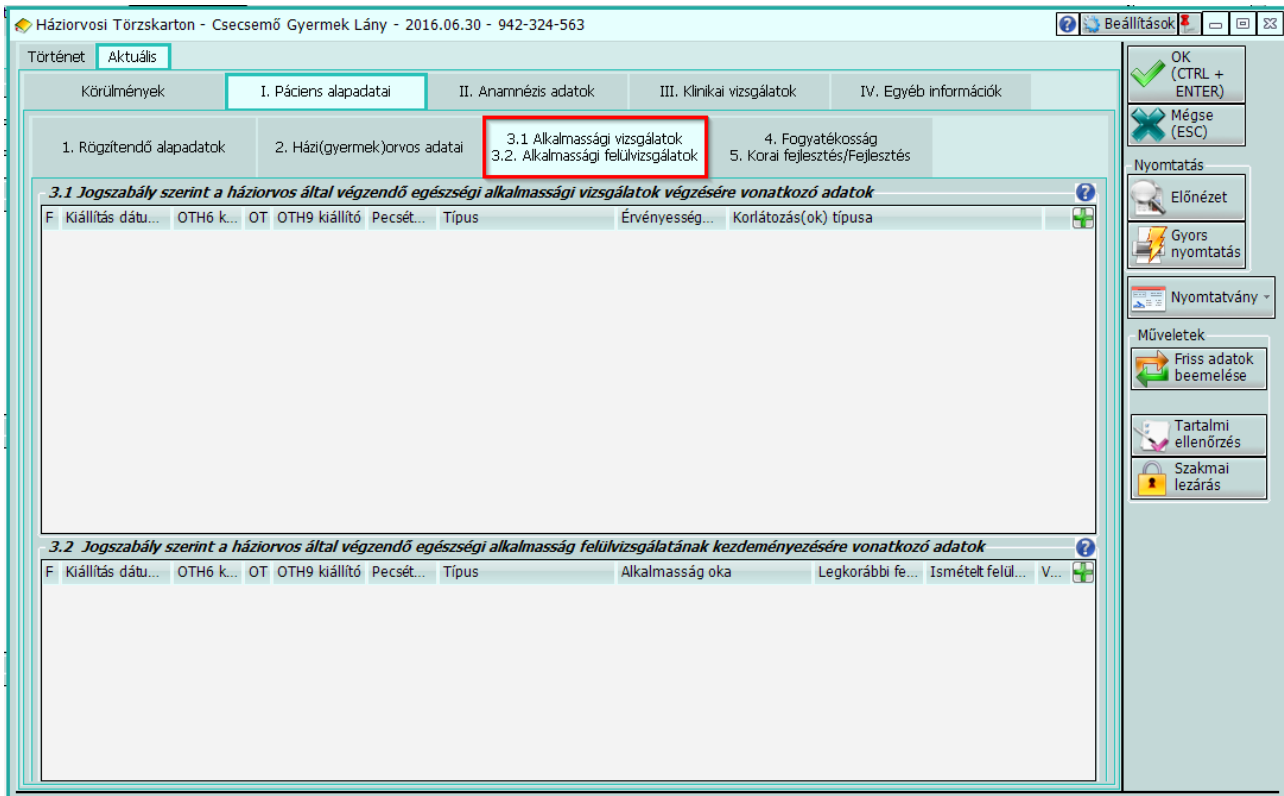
Háziorvosi Törzskarton - Csecsemő Gyermek Lány - 2016.06.30 - 942-324-563

Beállítások

Történet Aktuális

Körülmények | I. Páciens alapadatai | II. Anamnézis adatok | III. Klinikai vizsgálatok | IV. Egyéb információk

1. Rögzítendő alapadatok | 2. Házi(gyermek)orvos adatai | 3.1 Alkalmassági vizsgálatok 3.2. Alkalmassági felülvizsgálatok | 4. Fogyatékosság 5. Korai fejlesztés/Fejlesztés

3.1 Jogszabály szerint a háziorvos által végzendő egészségi alkalmassági vizsgálatok végzésére vonatkozó adatok

| F | Kiállítás dátu... | OTH6 k... | OT | OTH9 kiállító | Pecsét... | Típus | Érvényesség... | Korlátozás(ok) típusa |
|---|---|---|---|---|---|---|---|---|

3.2 Jogszabály szerint a háziorvos által végzendő egészségi alkalmasság felülvizsgálatának kezdeményezésére vonatkozó adatok

| F | Kiállítás dátu... | OTH6 k... | OT | OTH9 kiállító | Pecsét... | Típus | Alkalmasság oka | Legkorábbi fe... | Ismételt felül... | V... |
|---|---|---|---|---|---|---|---|---|---|---|

OK (CTRL + ENTER)
Mégse (ESC)
Nyomtatás
Előnézet
Gyors nyomtatás
Nyomtatvány
Műveletek
Friss adatok beemelése
Tartalmi ellenőrzés
Szakmai lezárás